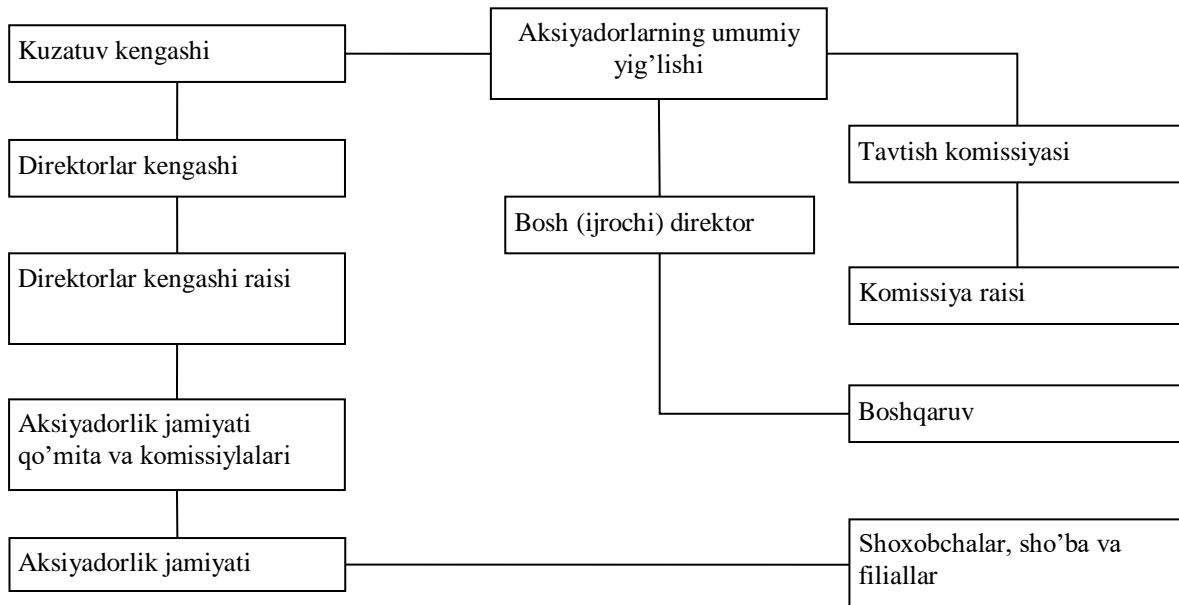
Aksiyadorlarning umumiy yig’lishi

Kuzatuv kengashi

Direktorlar kengashi

Direktorlar kengashi raisi

Aksiyadorlik jamiyati qo’mita va komissiylalari

Aksiyadorlik jamiyati

Bosh (ijrochi) direktor

Tavtish komissiyasi

Komissiya raisi

Boshqaruv

Shoxobchalar, sho’ba va filiallar